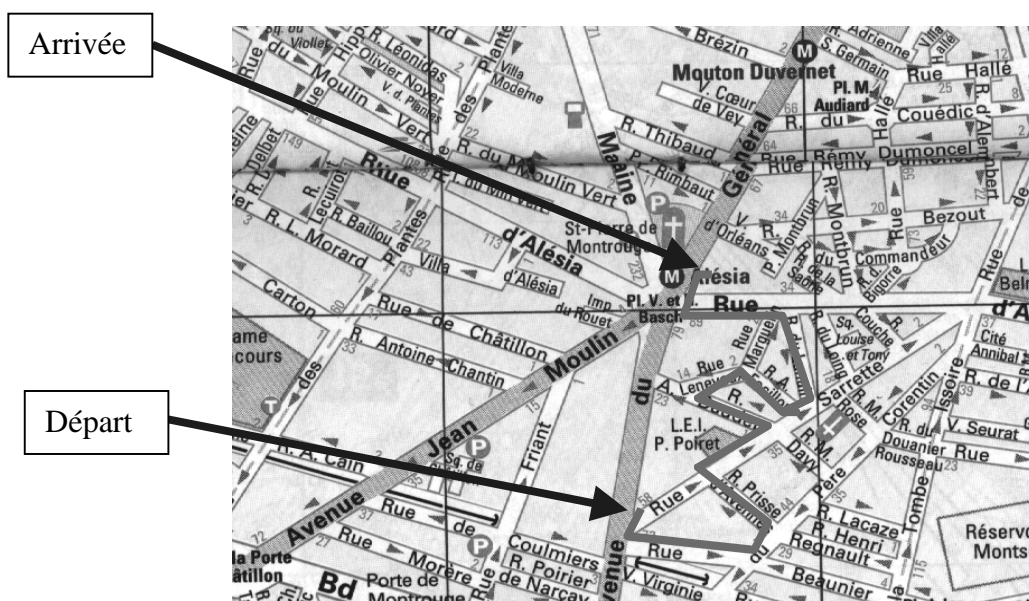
Arrivée

Départ

Brézin
Mouton Duvernet
Pl. M. Audiard
Rue Hallé
Villa Hallé
R. Adrienne
S. Germain
V. Cœur de Vey
R. du Couëdic
R. d'Alembert
R. Thibaud
Rue Rémy Dumoncel
Rue Henry
R. Rimbaut
Général
Maine
R. du Moulin Vert
Villa Moderne
R. Léonidas
Olivier Noyer
V. d. Plantes
R. du Moulin
Vert
des Plantes
R. Delbet
Rue
R. Lecuirot
R. Baillou
R. L. Morard
Plantes
Villa
d'Alésia
d'Alésia
St-Pierre de Montrouge
V. d'Orléans
P. Montbrun
R. Montbrun
R. de la Sabre
Rue Bezout
Commandeur
R. d. Bigorre
Alésia
Rue
D'A
Carton
Rue de Châtillon
R. Antoine Chantin
Moulin
Imp. du Rouet
Pl. V. et H. Basch
Rue Marguerin
R. du Loing
Sq. Louise et Tony
Couche
Cité Annibal
R. de l'
Rue Leneveux
R. A.
Sarrette
R. M. Rose
Corentin
Issoire
R. du V. Seurat
Douanier Rue Rousseau
A.
L.E.I. P. Poiret
Friant
Jean
Avenue
R. A. Cain
Sq. de
R. Prisse
R. M. Davy
Père
Tombe
R. Lacaze
R. Henri Regnault
Réservo Monts
Rue
Rue de
Rue
Coulmiers
R. Poirier de Narcay
Morère
V. Virginie
Rue
Beaunier
Avenue du
la Porte Châtillon
Bd
Porte de Montrouge
des
ame
cours